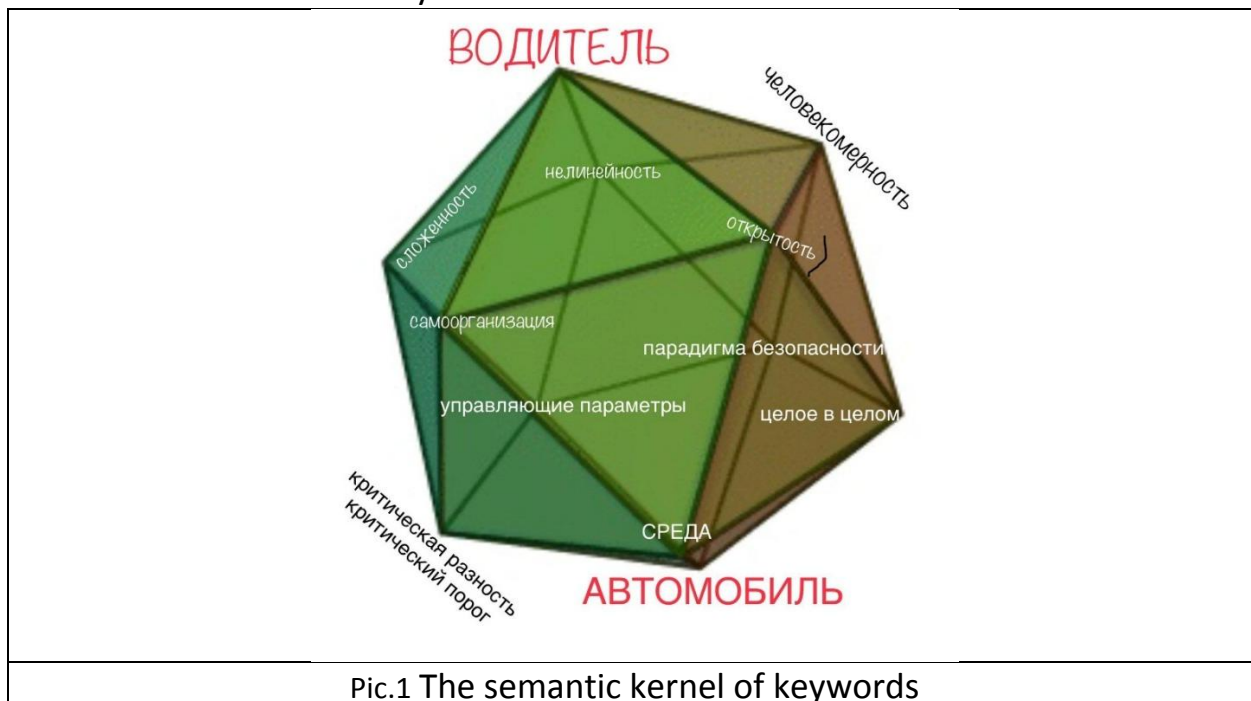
ВОДИТЕЛЬ

человекомерность

нелинейность

сложенность

открытость

самоорганизация

парадигма безопасности

управляющие параметры

целое в целом

СРЕДА

критическая разность
критический порог

АВТОМОБИЛЬ

Pic.1 The semantic kernel of keywords